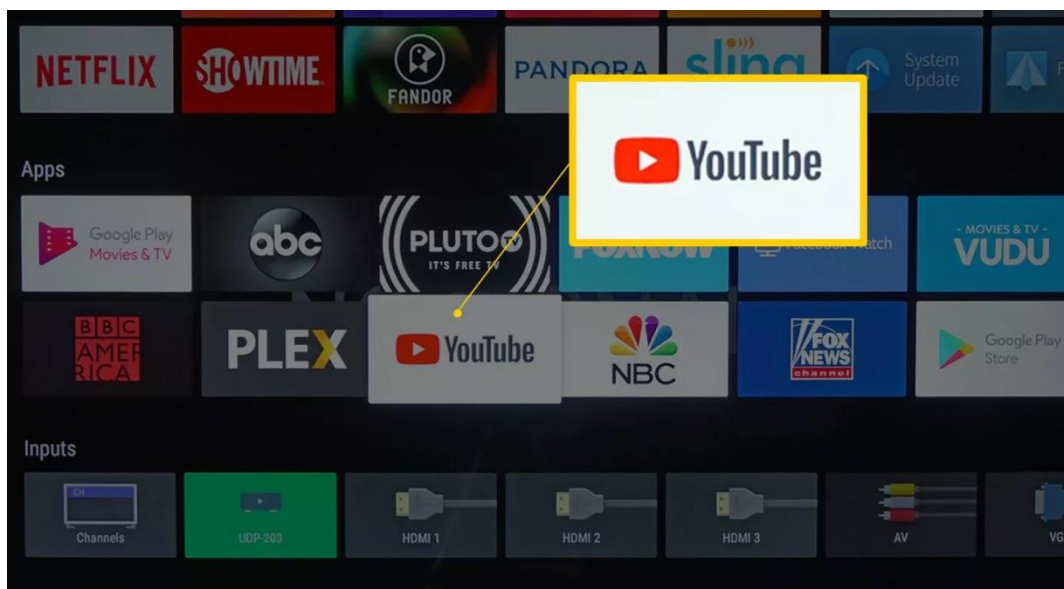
NETFLIX

SHOWTIME

FANDOR

PANDORA

sling

System Update

YouTube

Apps

Google Play Movies & TV

abc

PLUTO TV IT'S FREE TV

Facebook Watch

MOVIES & TV VUDU

BBC AMERICA

PLEX

YouTube

NBC

FOX NEWS channel

Google Play Store

Inputs

CH

Channels

UDP-203

HDMI 1

HDMI 2

HDMI 3

AV

VG